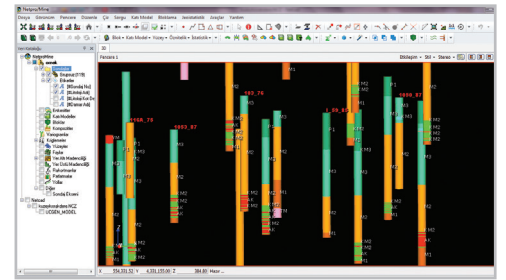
Netpro/Mine

Dosya Görünüm Pencere Düzenle Çiz Sorgu Katı Model Bloklama Jeoistatistik Araçlar Yardım

Blok Katı Model Yüzey Örnekle İstatistik

Veri Katalogu

Netpro/Mine
sondaj
Sondajlar
Sinanooz (1/19)
Etiketler
[XCombo] Adı
[Litoloji Adı]
[Litoloji Kat En]
[XCombo] Adı
Eriteriler
Katı Modeller
Bloklar
Kompozitler
Varyogramlar
Kesitler
Yüzeyler
Poliler
Yer Altı Madenciliği
Yer Üstü Madenciliği
Patlatma
Yollar
Diğer
Sondaj Ekseni
Netcad
UCGEN_MODEL

3D

Pencere 1

Bildiğim Stil Stereo

987,75
1058,79
1893,07
1098,67
1090,97

M2
M3
F1
AP

X 554,331,52 Y 4,351,150,00 Z 384,85 Hazır